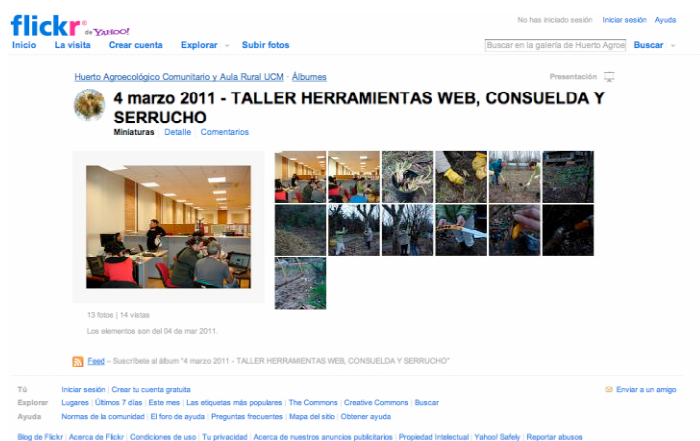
flickr de YAHOO!

No has iniciado sesión Iniciar sesión Ayuda

Inicio La visita Crear cuenta Explorar Subir fotos

Buscar en la galería de Huerto Agroe Buscar

Huerto Agroecológico Comunitario y Aula Rural UCM › Álbumes

Presentación

4 marzo 2011 - TALLER HERRAMIENTAS WEB, CONSUELDA Y SERRUCHO

Miniaturas Detalle Comentarios

13 fotos | 14 vistas

Los elementos son del 04 de mar 2011.

Feed – Suscríbete al álbum "4 marzo 2011 - TALLER HERRAMIENTAS WEB, CONSUELDA Y SERRUCHO"

Tú Iniciar sesión | Crear tu cuenta gratuita

Explorar Lugares | Últimos 7 días | Este mes | Las etiquetas más populares | The Commons | Creative Commons | Buscar

Ayuda Normas de la comunidad | El foro de ayuda | Preguntas frecuentes | Mapa del sitio | Obtener ayuda

Enviar a un amigo

Blog de Flickr | Acerca de Flickr | Condiciones de uso | Tu privacidad | Acerca de nuestros anuncios publicitarios | Propiedad Intelectual | Yahoo! Safely | Reportar abusos